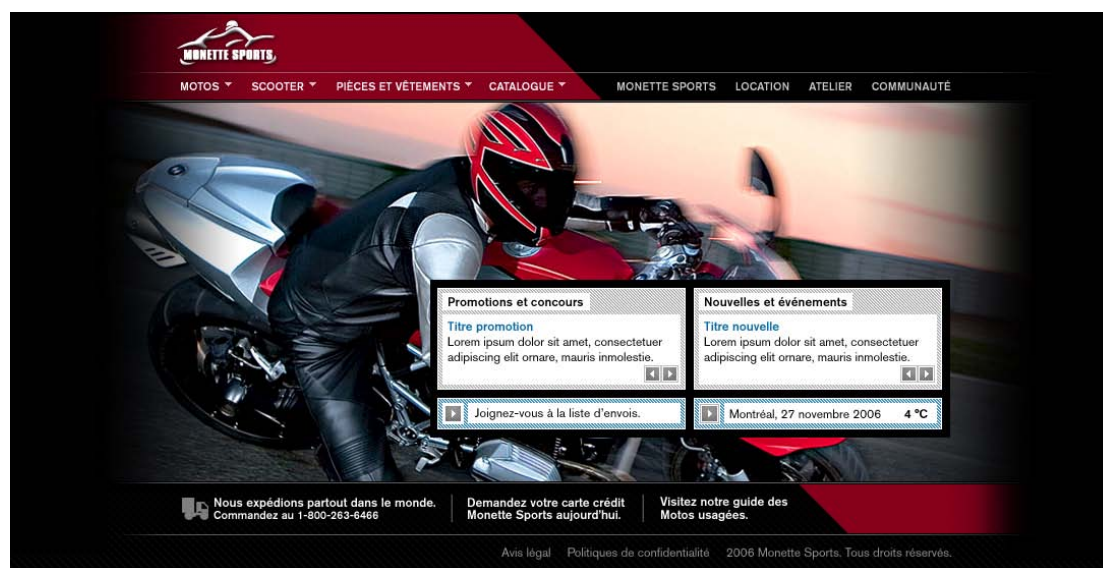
MONETTE SPORTS

MOTOS ▼ SCOOTER ▼ PIÈCES ET VÊTEMENTS ▼ CATALOGUE ▼ MONETTE SPORTS LOCATION ATELIER COMMUNAUTÉ

Promotions et concours

Titre promotion
Lorem ipsum dolor sit amet, consectetuer adipiscing elit ornare, mauris inmolestie.

Nouvelles et événements

Titre nouvelle
Lorem ipsum dolor sit amet, consectetuer adipiscing elit ornare, mauris inmolestie.

Joignez-vous à la liste d'envois.

Montréal, 27 novembre 2006 4 °C

Nous expédions partout dans le monde. Commandez au 1-800-263-6466

Demandez votre carte crédit Monette Sports aujourd'hui.

Visitez notre guide des Motos usagées.

Avis légal Politiques de confidentialité 2006 Monette Sports. Tous droits réservés.